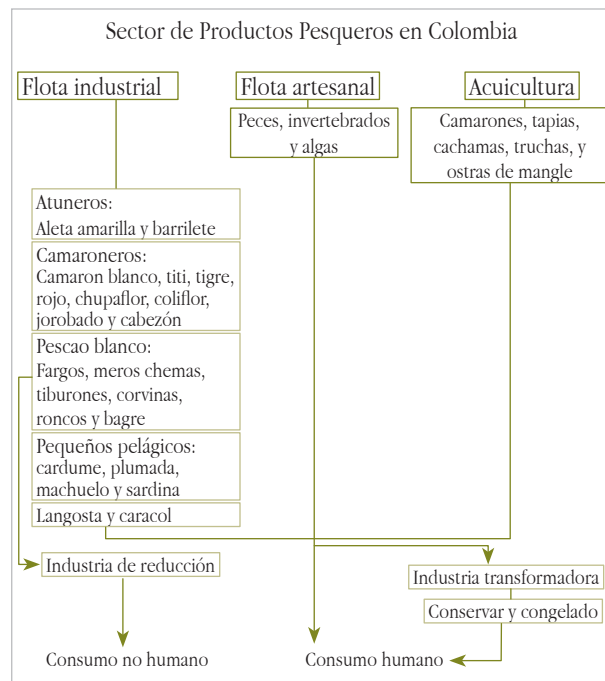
Sector de Productos Pesqueros en Colombia

Flota industrial

Flota artesanal

Acuicultura

Peces, invertebrados y algas

Camarones, tapias, cachamas, truchas, y ostras de mangle

Atuneros:
Aleta amarilla y barrilete

Camaroneros:
Camaron blanco, titi, tigre, rojo, chupaflor, coliflor, jorobado y cabezón

Pescao blanco:
Fargos, meros chemas, tiburones, corvinas, roncos y bagre

Pequeños pelágicos:
cardume, plumada, machuelo y sardina

Langosta y caracol

Industria de reducción

Industria transformadora

Conservar y congelado

Consumo no humano

Consumo humano